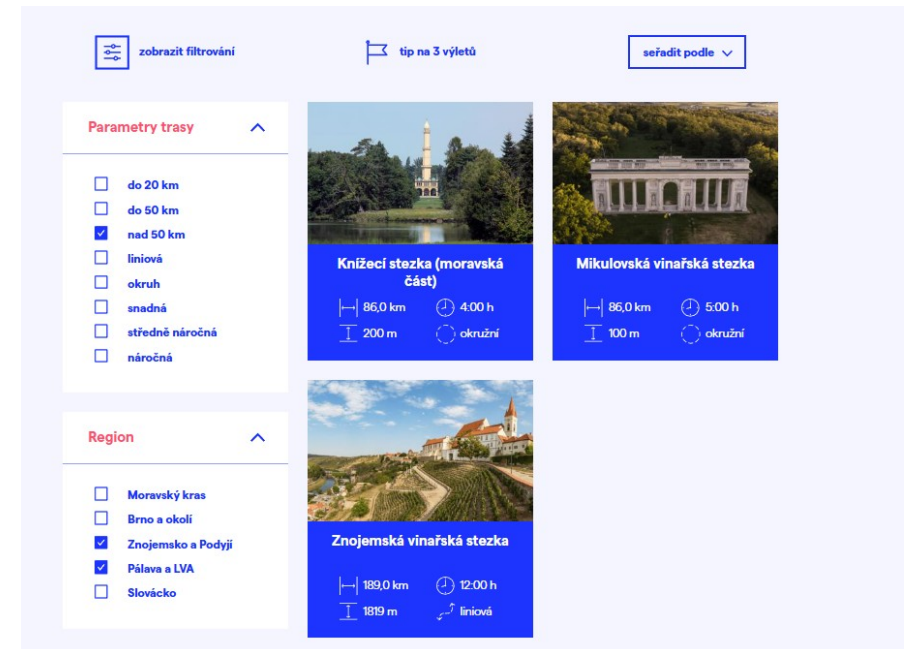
zobrazit filtrování

tip na 3 výletů

seřadit podle

Parametry trasy

do 20 km
do 50 km
nad 50 km
liniová
okruh
snadná
středně náročná
náročná

Region

Moravský kras
Brno a okolí
Znojemsko a Podyjí
Pálava a LVA
Slovácko

Knížecí stezka (moravská část)
86,0 km
4:00 h
200 m
okružní

Mikulovská vinařská stezka
86,0 km
5:00 h
100 m
okružní

Znojemská vinařská stezka
189,0 km
12:00 h
1819 m
liniová